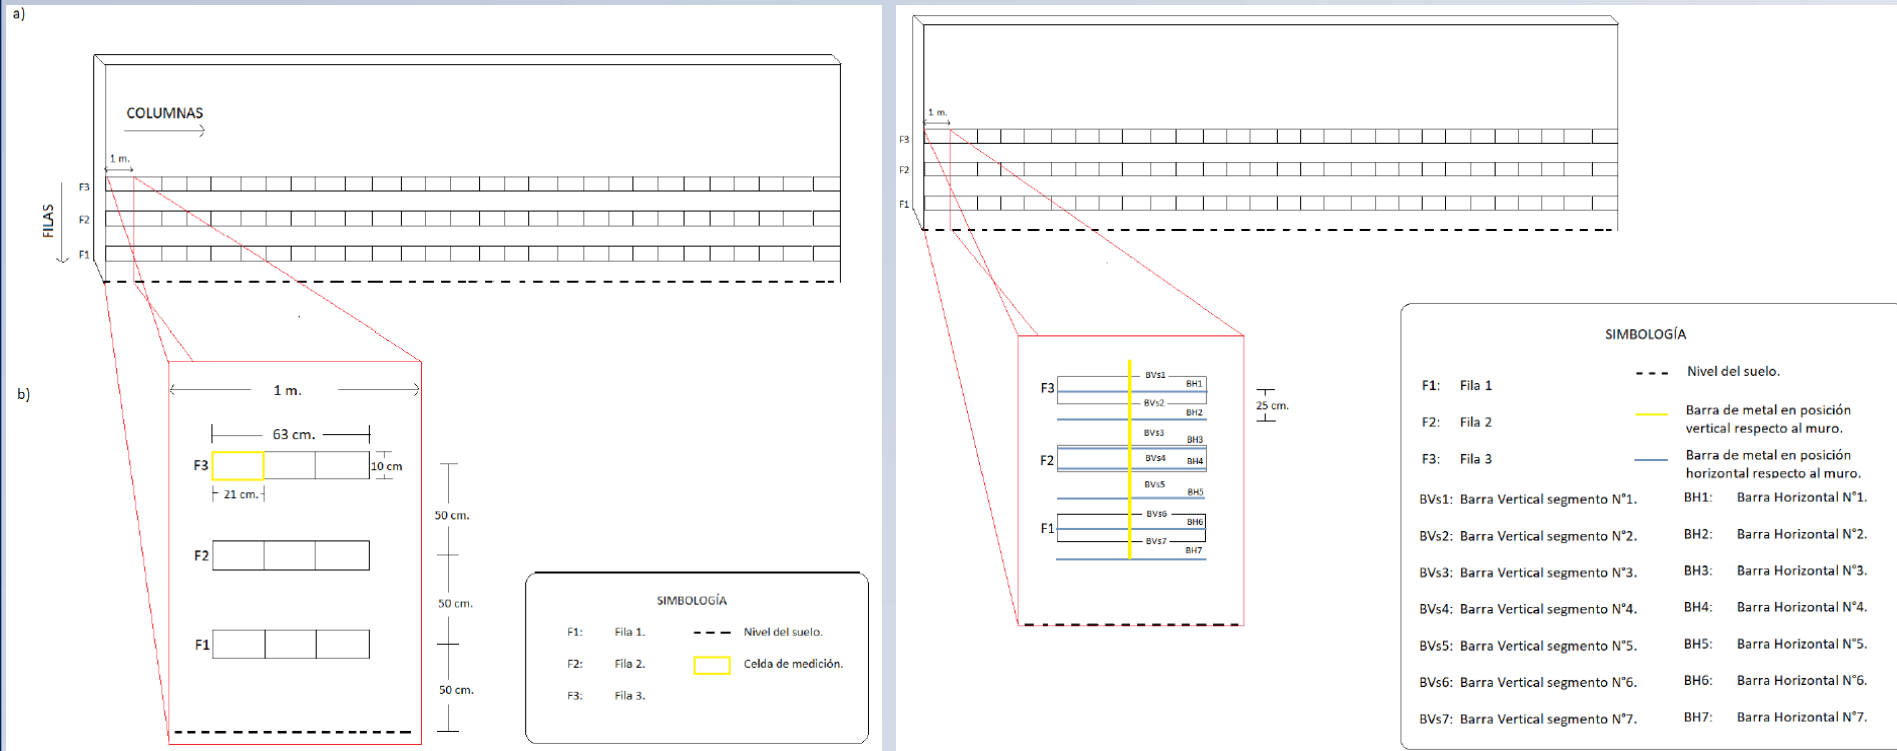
a)

COLUMNAS

1 m.

F3
F2
F1

FILAS

b)

1 m.

63 cm.

F3

10 cm

21 cm.

50 cm.

F2

50 cm.

F1

50 cm.

SIMBOLOGÍA

F1: Fila 1.
F2: Fila 2.
F3: Fila 3.

Nivel del suelo.
Celda de medición.

1 m.

F3
F2
F1

F3
BVs1
BH1
BVs2
BH2
BVs3
BH3
F2
BVs4
BH4
BVs5
BH5
F1
BVs6
BH6
BVs7
BH7

25 cm.

SIMBOLOGÍA

F1: Fila 1
F2: Fila 2
F3: Fila 3

Nivel del suelo.
Barra de metal en posición vertical respecto al muro.
Barra de metal en posición horizontal respecto al muro.

BVs1: Barra Vertical segmento N°1.
BVs2: Barra Vertical segmento N°2.
BVs3: Barra Vertical segmento N°3.
BVs4: Barra Vertical segmento N°4.
BVs5: Barra Vertical segmento N°5.
BVs6: Barra Vertical segmento N°6.
BVs7: Barra Vertical segmento N°7.

BH1: Barra Horizontal N°1.
BH2: Barra Horizontal N°2.
BH3: Barra Horizontal N°3.
BH4: Barra Horizontal N°4.
BH5: Barra Horizontal N°5.
BH6: Barra Horizontal N°6.
BH7: Barra Horizontal N°7.